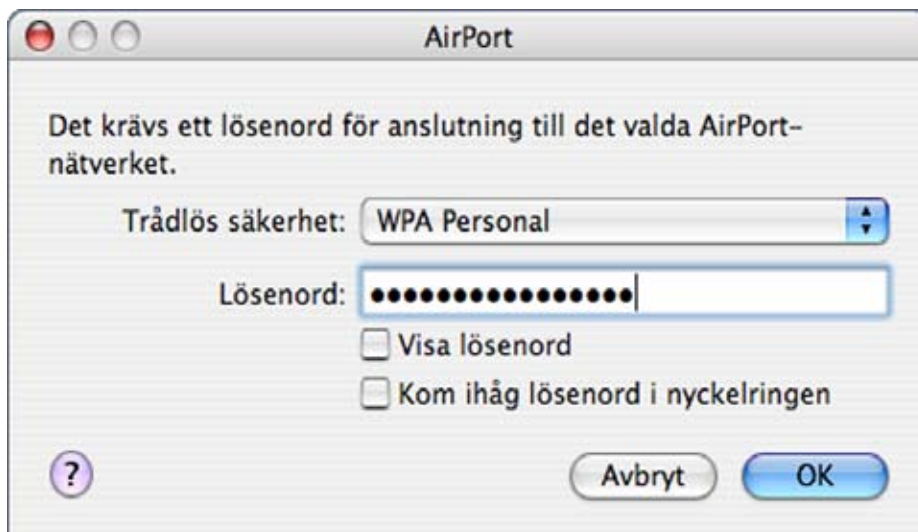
AirPort

Det krävs ett lösenord för anslutning till det valda AirPort-nätverket.

Trådlös säkerhet: WPA Personal

Lösenord: ●●●●●●●●●●●●●●●●

Visa lösenord

Kom ihåg lösenord i nyckelringen

?

Avbryt

OK